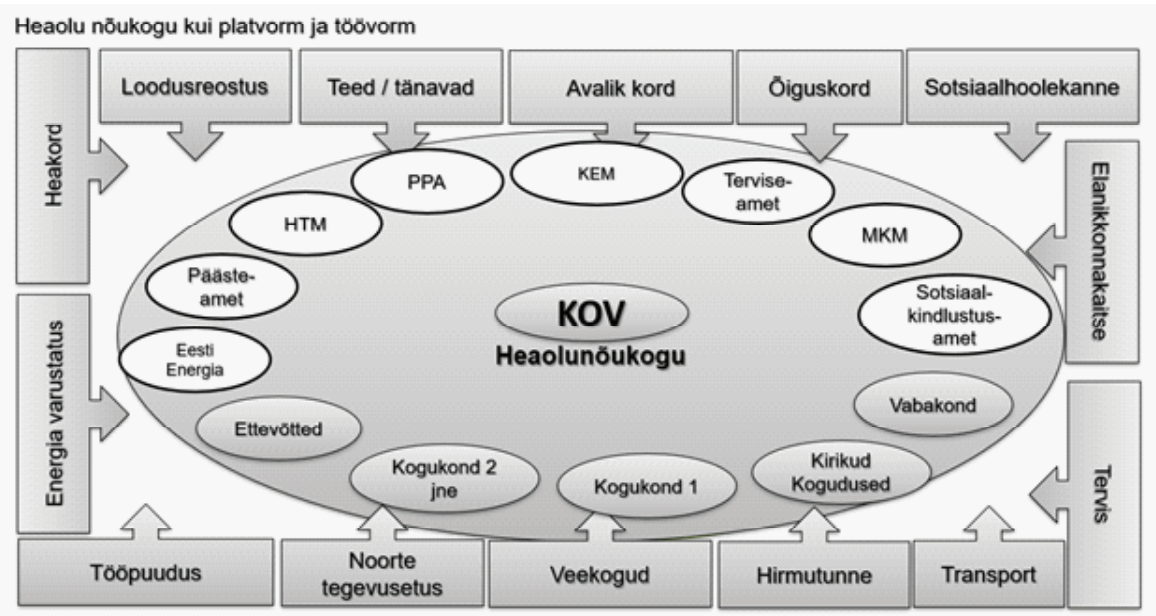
Heaolu nõukogu kui platvorm ja töövorm

Loodusreostus

Teed / tänavad

Avalik kord

Õiguskord

Sotsiaalhoolekanne

Heakord

Elanikkonnakaitse

PPA

KEM

Terviseamet

HTM

MKM

Päästeamet

Sotsiaalkindlustusamet

KOV
Heaolunõukogu

Energia varustatus

Eesti Energia

Vabakond

Ettevõtted

Tervis

Kogukond 2 jne

Kogukond 1

Kirikud Kogudused

Tööpuudus

Noorte tegevusetus

Veekogud

Hirmutunne

Transport